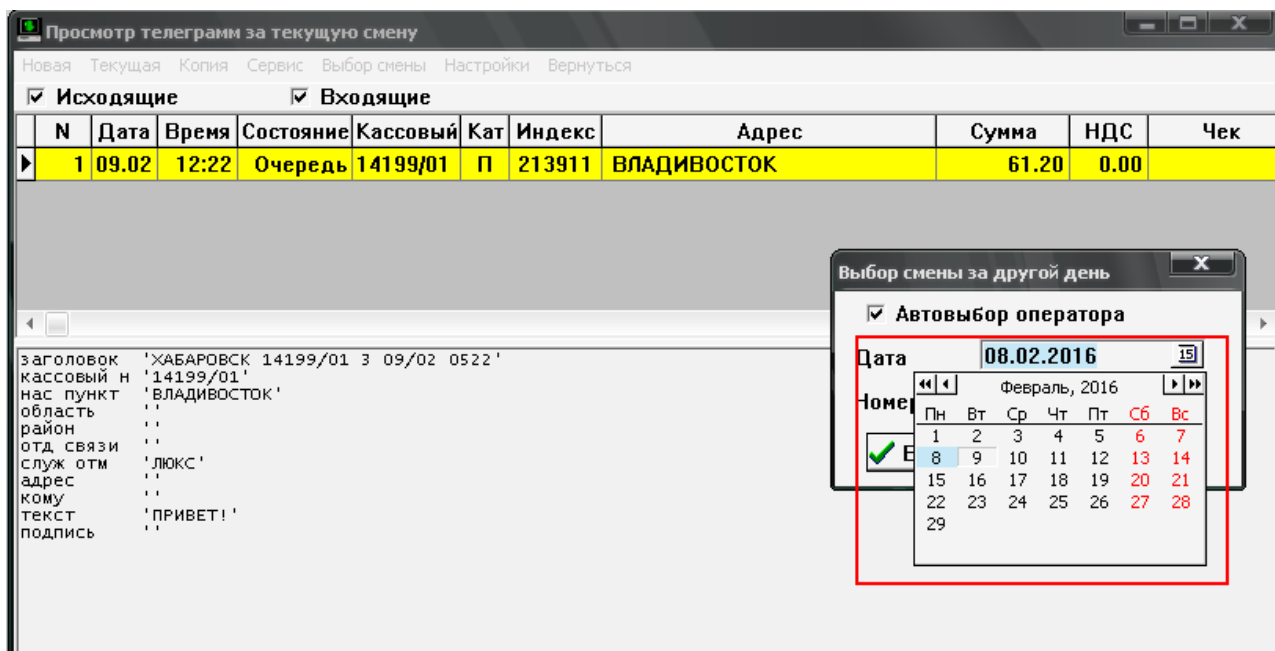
Просмотр телеграмм за текущую смену

Новая Текущая Копия Сервис Выбор смены Настройки Вернуться

☑ Исходящие ☑ Входящие

| N | Дата | Время | Состояние | Кассовый | Кат | Индекс | Адрес | Сумма | НДС | Чек |
|---|---|---|---|---|---|---|---|---|---|---|
| 1 | 09.02 | 12:22 | Очередь | 14199/01 | П | 213911 | ВЛАДИВОСТОК | 61.20 | 0.00 | |

заголовок 'ХАБАРОВСК 14199/01 3 09/02 0522'
кассовый н '14199/01'
нас пункт 'ВЛАДИВОСТОК'
область ''
район ''
отд связи ''
служ отм 'ЛЮКС'
адрес ''
кому ''
текст 'ПРИВЕТ!'
подпись ''

Выбор смены за другой день

☑ Автовыбор оператора

Дата 08.02.2016

Номе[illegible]

В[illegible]

Февраль, 2016

| Пн | Вт | Ср | Чт | Пт | Сб | Вс |
|---|---|---|---|---|---|---|
| 1 | 2 | 3 | 4 | 5 | 6 | 7 |
| 8 | 9 | 10 | 11 | 12 | 13 | 14 |
| 15 | 16 | 17 | 18 | 19 | 20 | 21 |
| 22 | 23 | 24 | 25 | 26 | 27 | 28 |
| 29 | | | | | | |